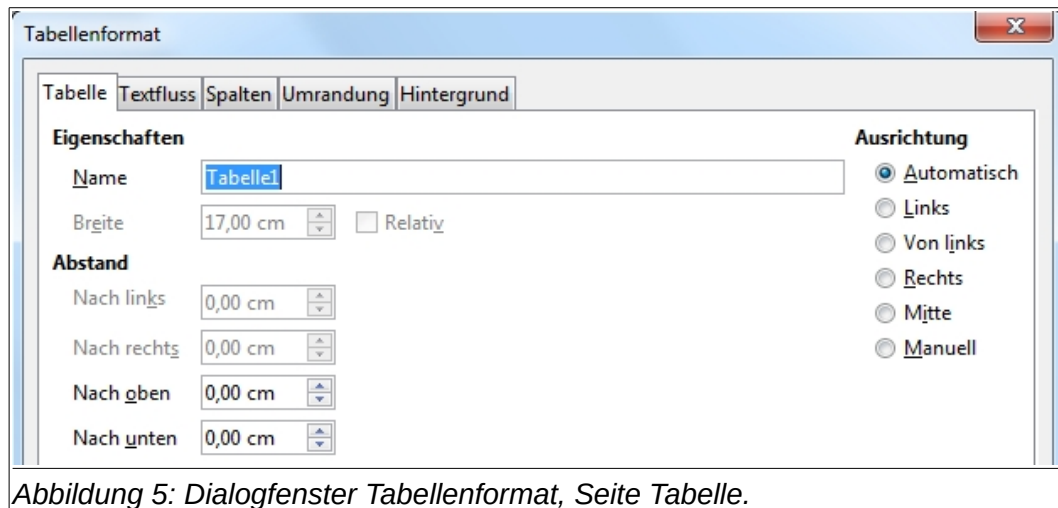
Tabellenformat

x

Tabelle | Textfluss | Spalten | Umrandung | Hintergrund

Eigenschaften

Name Tabelle1

Breite 17,00 cm Relativ

Abstand

Nach links 0,00 cm

Nach rechts 0,00 cm

Nach oben 0,00 cm

Nach unten 0,00 cm

Ausrichtung

Automatisch

Links

Von links

Rechts

Mitte

Manuell

Abbildung 5: Dialogfenster Tabellenformat, Seite Tabelle.